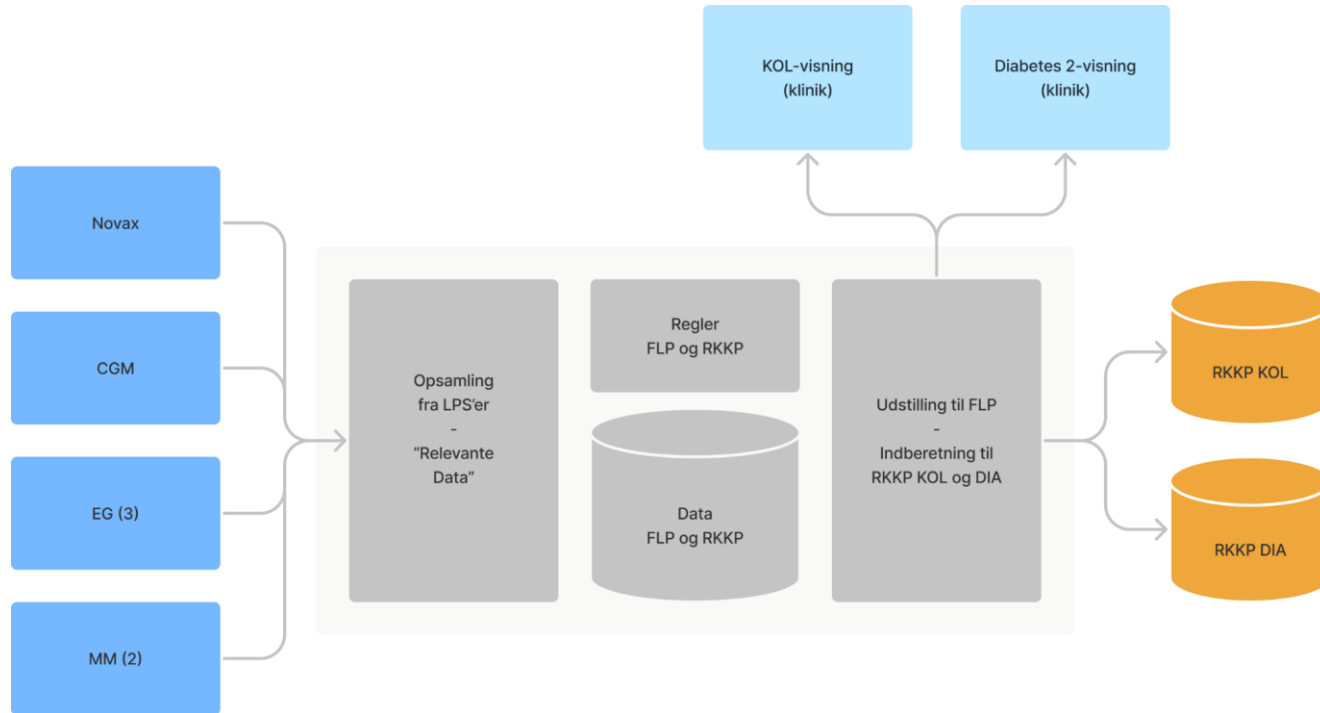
KOL-visning
(klinik)

Diabetes 2-visning
(klinik)

Novax

CGM

EG (3)

MM (2)

Opsamling
fra LPS'er
-
"Relevante
Data"

Regler
FLP og RKKP

Data
FLP og RKKP

Udstilling til FLP
-
Indberetning til
RKKP KOL og DIA

RKKP KOL

RKKP DIA